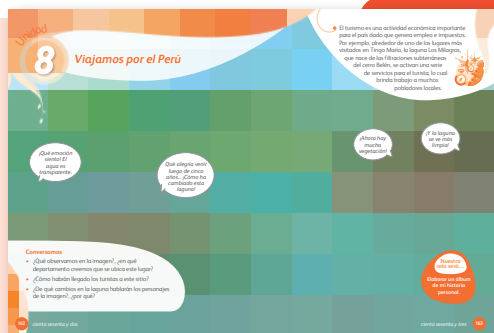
Unidad

8

Viajamos por el Perú

El turismo es una actividad económica importante para el país dado que genera empleo e impuestos. Por ejemplo, alrededor de uno de los lugares más visitados en Tingo María, la laguna Los Milagros, que nace de las filtraciones subterráneas del cerro Belén, se activan una serie de servicios para el turista, lo cual brinda trabajo a muchos pobladores locales.

¡Qué emoción siento! El agua es transparente.

Qué alegría venir luego de cinco años... ¡Cómo ha cambiado esta laguna!

¡Ahora hay mucha vegetación!

¡Y la laguna se ve más limpia!

Conversamos

• ¿Qué observamos en la imagen?, ¿en qué departamento creemos que se ubica este lugar?

• ¿Cómo habrán llegado los turistas a este sitio?

• ¿De qué cambios en la laguna hablarán los personajes de la imagen?, ¿por qué?

Nuestro reto será...

Elaborar un álbum de mi historia personal.

162 ciento sesenta y dos

ciento sesenta y tres 163